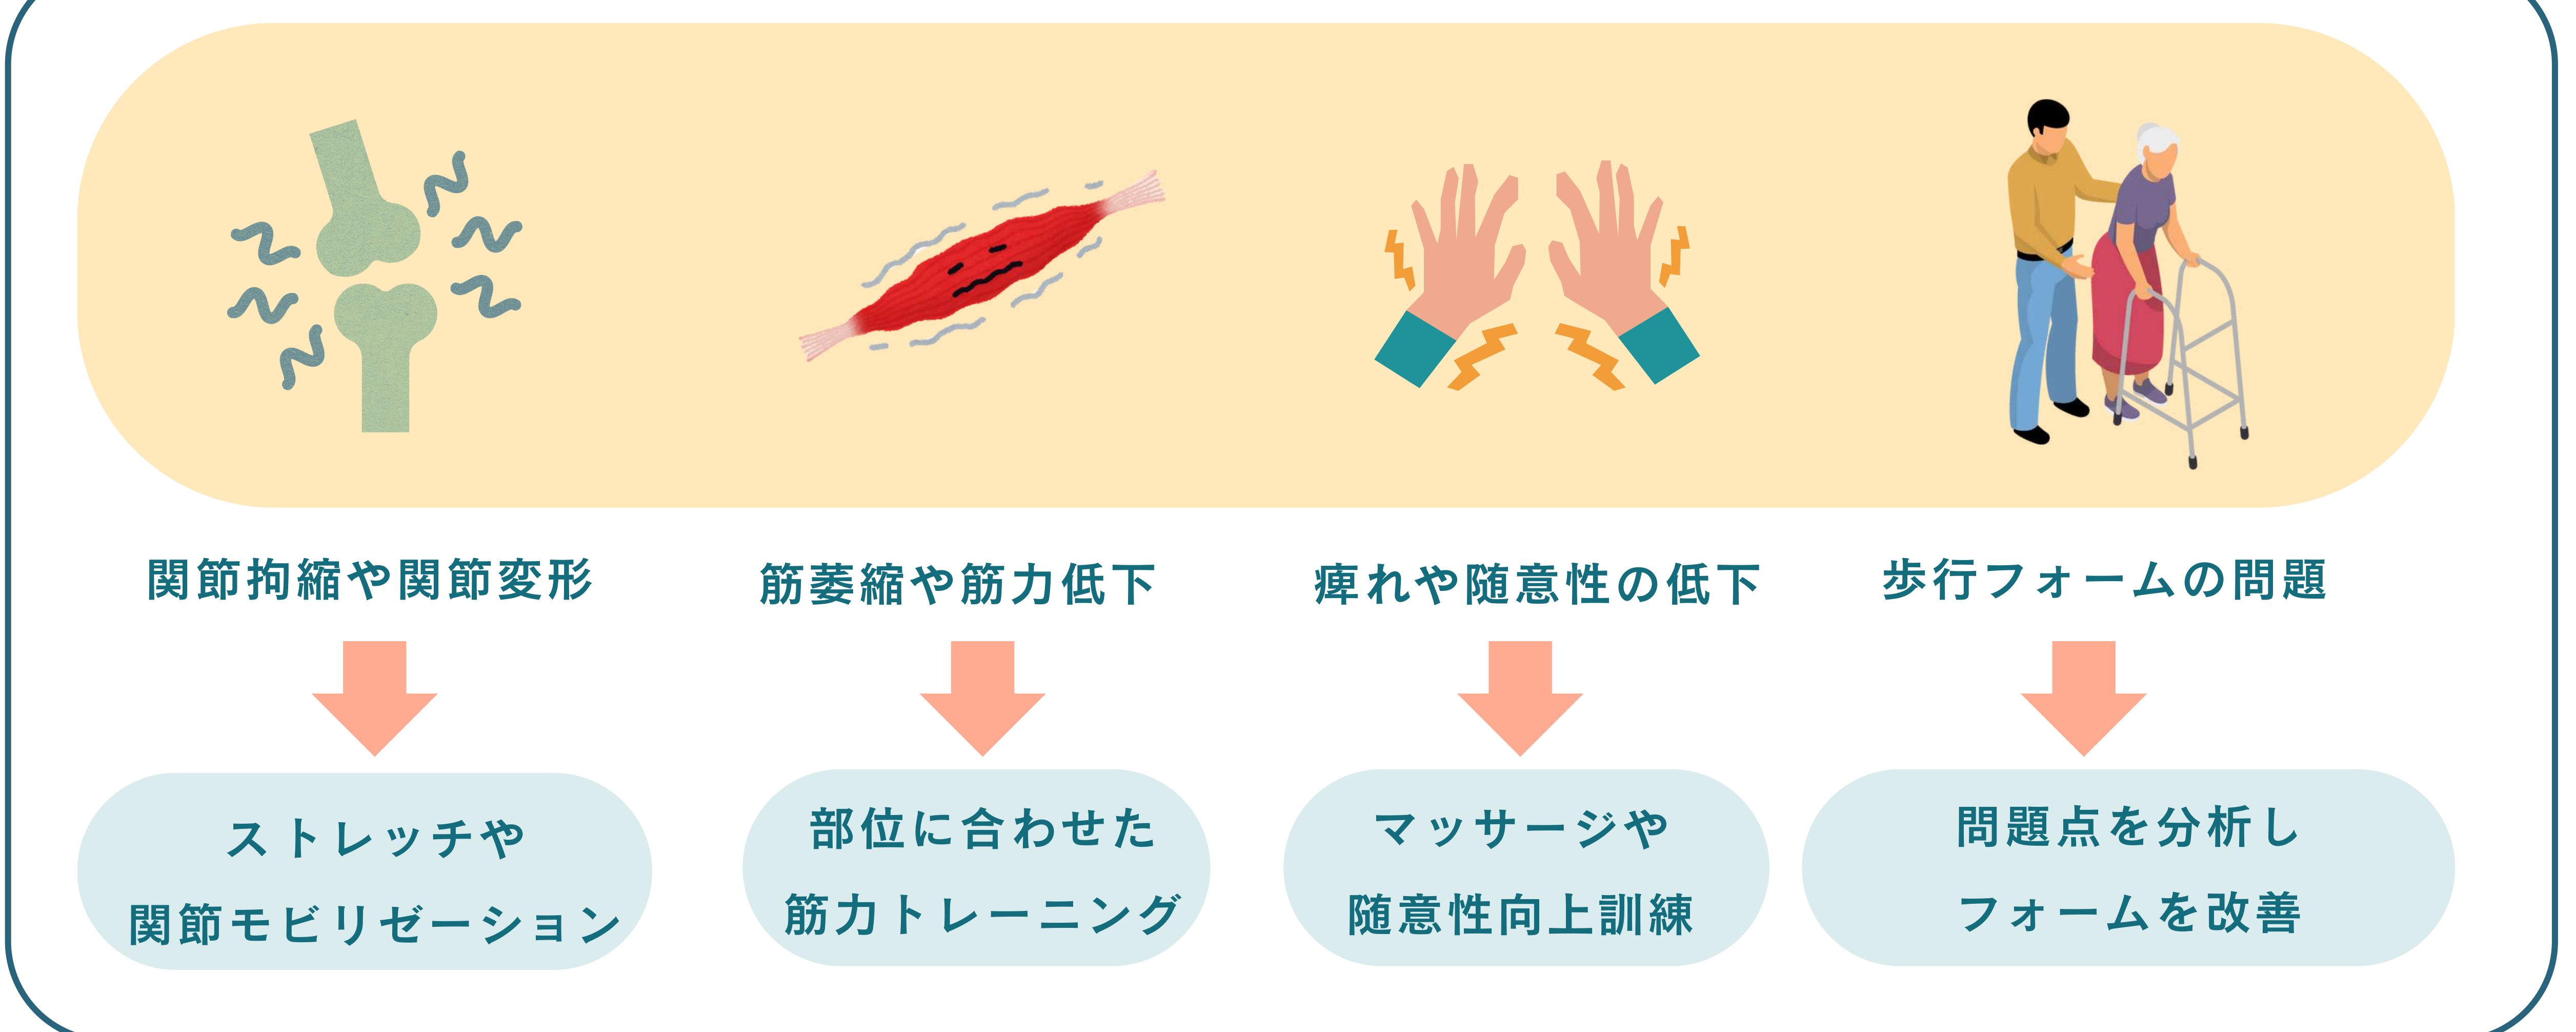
関節拘縮や関節変形

筋萎縮や筋力低下

痺れや随意性の低下

歩行フォームの問題

ストレッチや
関節モビリゼーション

部位に合わせた
筋力トレーニング

マッサージや
随意性向上訓練

問題点を分析し
フォームを改善